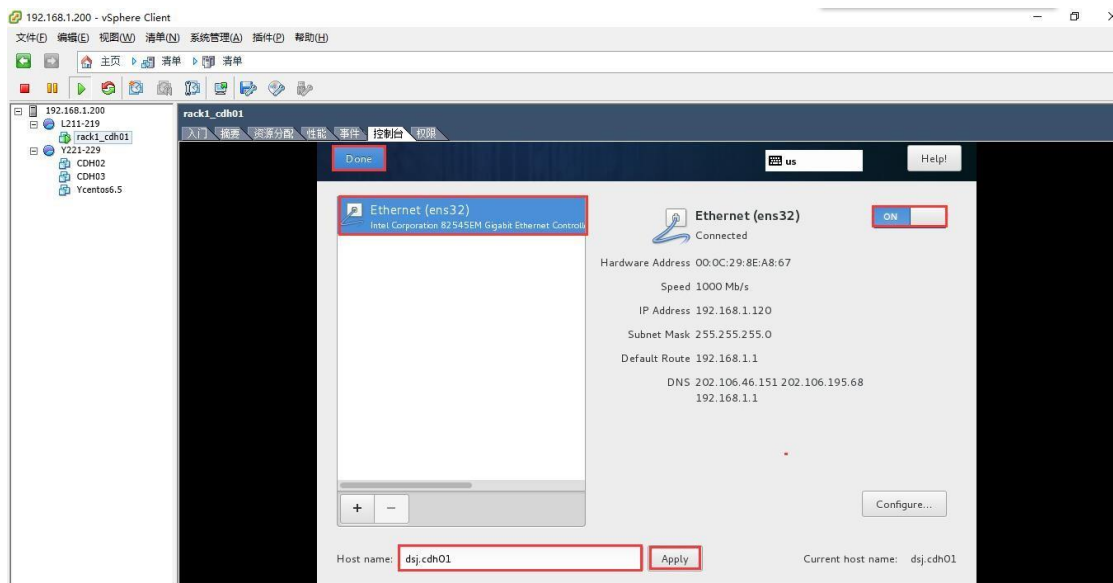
192.168.1.200 - vSphere Client

文件(F) 编辑(E) 视图(W) 清单(N) 系统管理(A) 插件(P) 帮助(H)

主页 清单 清单

192.168.1.200
L211-219
rack1_cdh01
Y221-229
CDH02
CDH03
Ycentos6.5

rack1_cdh01

入门 摘要 资源分配 性能 事件 控制台 权限

Done

us

Help!

Ethernet (ens32)
Intel Corporation 82545EM Gigabit Ethernet Controll

Ethernet (ens32)
Connected

ON

Hardware Address 00:0C:29:8E:A8:67
Speed 1000 Mb/s
IP Address 192.168.1.120
Subnet Mask 255.255.255.0
Default Route 192.168.1.1
DNS 202.106.46.151 202.106.195.68 192.168.1.1

+ −

Configure...

Host name: dsj.cdh01

Apply

Current host name: dsj.cdh01